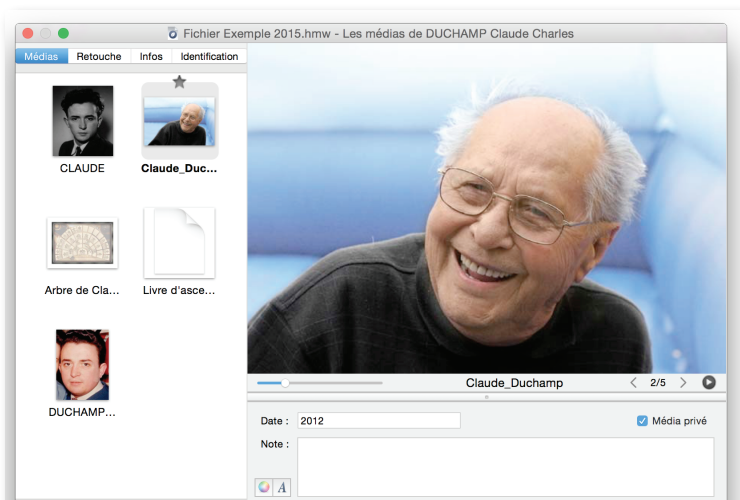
Fichier Exemple 2015.hmw - Les médias de DUCHAMP Claude Charles

Médias | Retouche | Infos | Identification

CLAUDE

Claude_Duc...

Arbre de Cla...

Livre d'asce...

DUCHAMP...

Claude_Duchamp

2/5

Date : 2012

Média privé

Note :

A